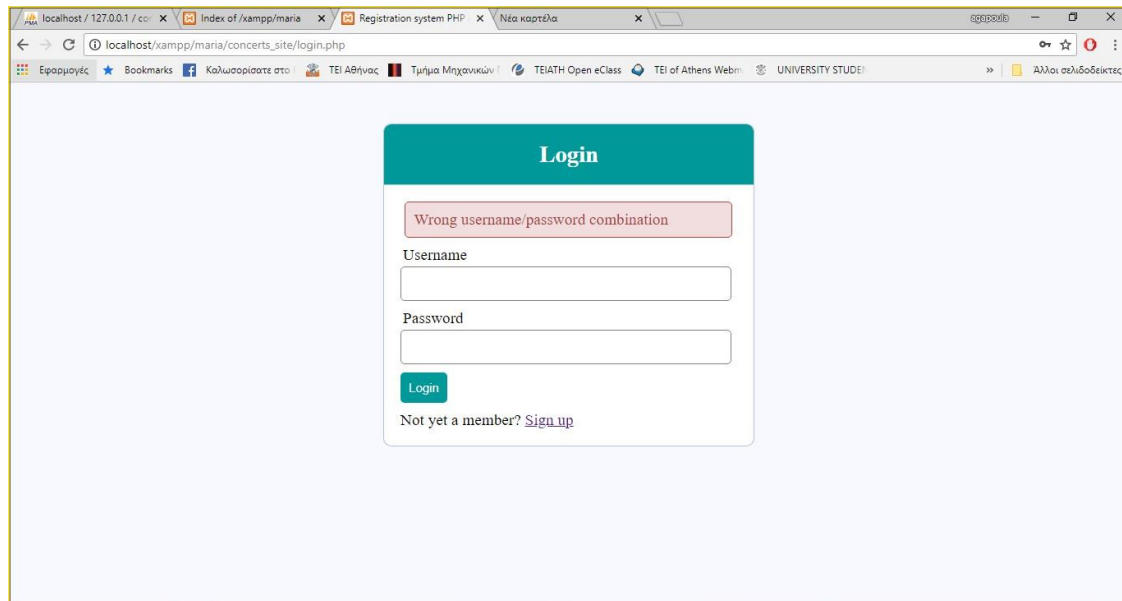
localhost / 127.0.0.1 / co × Index of /xampp/maria × Registration system PHP × Νέα καρτέλα ×

agapoula

localhost/xampp/maria/concerts_site/login.php

Εφαρμογές Bookmarks Καλωσορίσατε στο TEI Αθήνας Τμήμα Μηχανικών TEIATH Open eClass TEI of Athens Webm UNIVERSITY STUDEN » Άλλοι σελιδοδείκτες

Login

Wrong username/password combination

Username

Password

Login

Not yet a member? Sign up